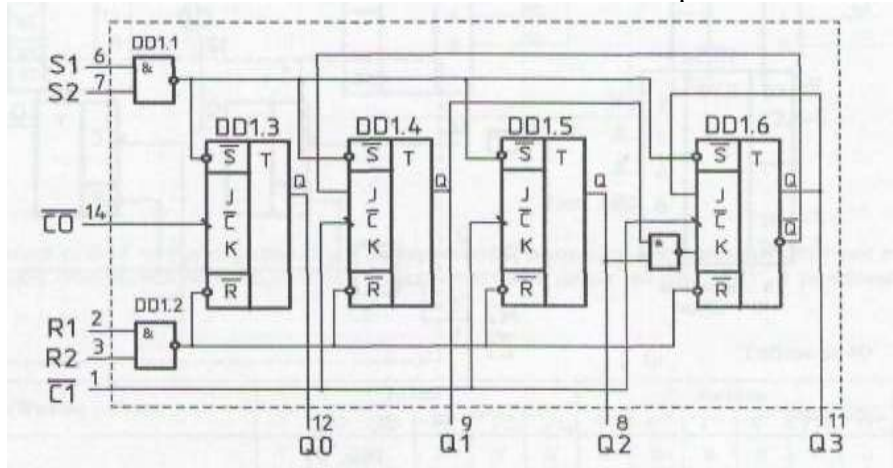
DD1.1
S1 6
S2 7
&
DD1.3
$\overline{S}$ T
J
$\overline{C}$
K
$\overline{R}$
Q
DD1.4
$\overline{S}$ T
J
$\overline{C}$
K
$\overline{R}$
Q
DD1.5
$\overline{S}$ T
J
$\overline{C}$
K
$\overline{R}$
Q
DD1.6
$\overline{S}$ T
J
$\overline{C}$
K
$\overline{R}$
Q
$\overline{Q}$
&
$\overline{C0}$ 14
DD1.2
R1 2
R2 3
&
$\overline{C1}$ 1
12
Q0
9
Q1
8
Q2
11
Q3